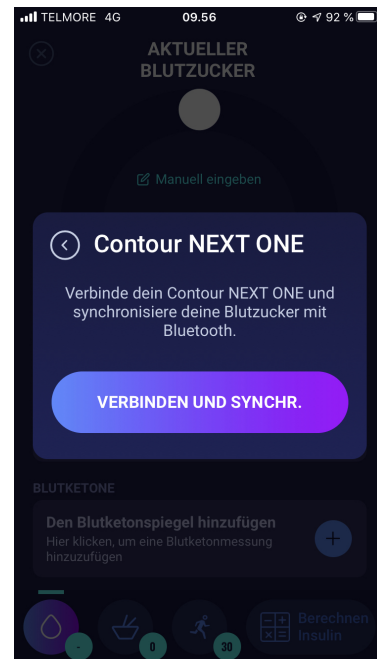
TELMORE 4G 09.56 92 %

AKTUELLER BLUTZUCKER

Manuell eingeben

Contour NEXT ONE

Verbinde dein Contour NEXT ONE und synchronisiere deine Blutzucker mit Bluetooth.

VERBINDEN UND SYNCHR.

BLUTKETONE

Den Blutketonspiegel hinzufügen
Hier klicken, um eine Blutketonmessung hinzuzufügen

-
0
30
Berechnen Insulin